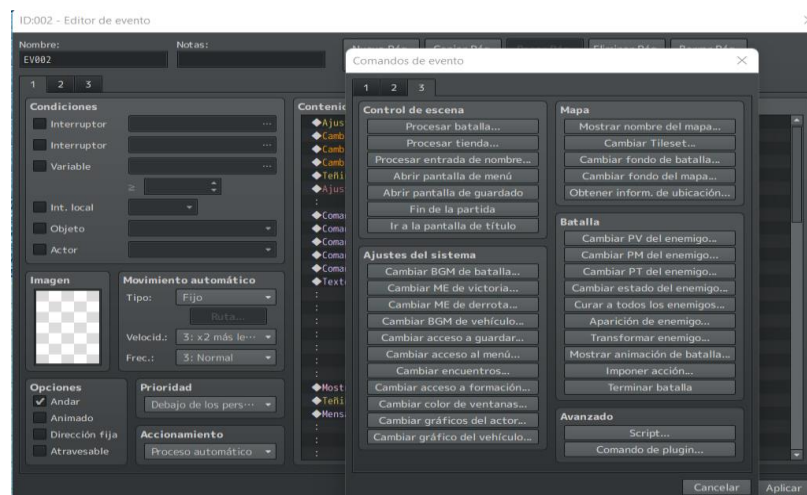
ID:002 - Editor de evento

Nombre:
EV002
Notas:

1 2 3

Condiciones
Interruptor
Interruptor
Variable
≥
Int. local
Objeto
Actor

Imagen

Movimiento automático
Tipo: Fijo
Ruta...
Velocid.: 3: x2 más le···
Frec.: 3: Normal

Opciones
✓ Andar
Animado
Dirección fija
Atravesable

Prioridad
Debajo de los pers···

Accionamiento
Proceso automático

Conteni
◆Ajus
◆Camb
◆Camb
◆Camb
◆Teñi
◆Ajus
◆Coma
◆Coma
◆Coma
◆Coma
◆Coma
◆Text
◆Most
◆Teñi
◆Mens

Comandos de evento

1 2 3

Control de escena
Procesar batalla...
Procesar tienda...
Procesar entrada de nombre...
Abrir pantalla de menú
Abrir pantalla de guardado
Fin de la partida
Ir a la pantalla de título

Ajustes del sistema
Cambiar BGM de batalla...
Cambiar ME de victoria...
Cambiar ME de derrota...
Cambiar BGM de vehículo...
Cambiar acceso a guardar...
Cambiar acceso al menú...
Cambiar encuentros...
Cambiar acceso a formación...
Cambiar color de ventanas...
Cambiar gráficos del actor...
Cambiar gráfico del vehículo...

Mapa
Mostrar nombre del mapa...
Cambiar Tileset...
Cambiar fondo de batalla...
Cambiar fondo del mapa...
Obtener inform. de ubicación...

Batalla
Cambiar PV del enemigo...
Cambiar PM del enemigo...
Cambiar PT del enemigo...
Cambiar estado del enemigo...
Curar a todos los enemigos...
Aparición de enemigo...
Transformar enemigo...
Mostrar animación de batalla...
Imponer acción...
Terminar batalla

Avanzado
Script...
Comando de plugin...

Cancelar
Aplicar